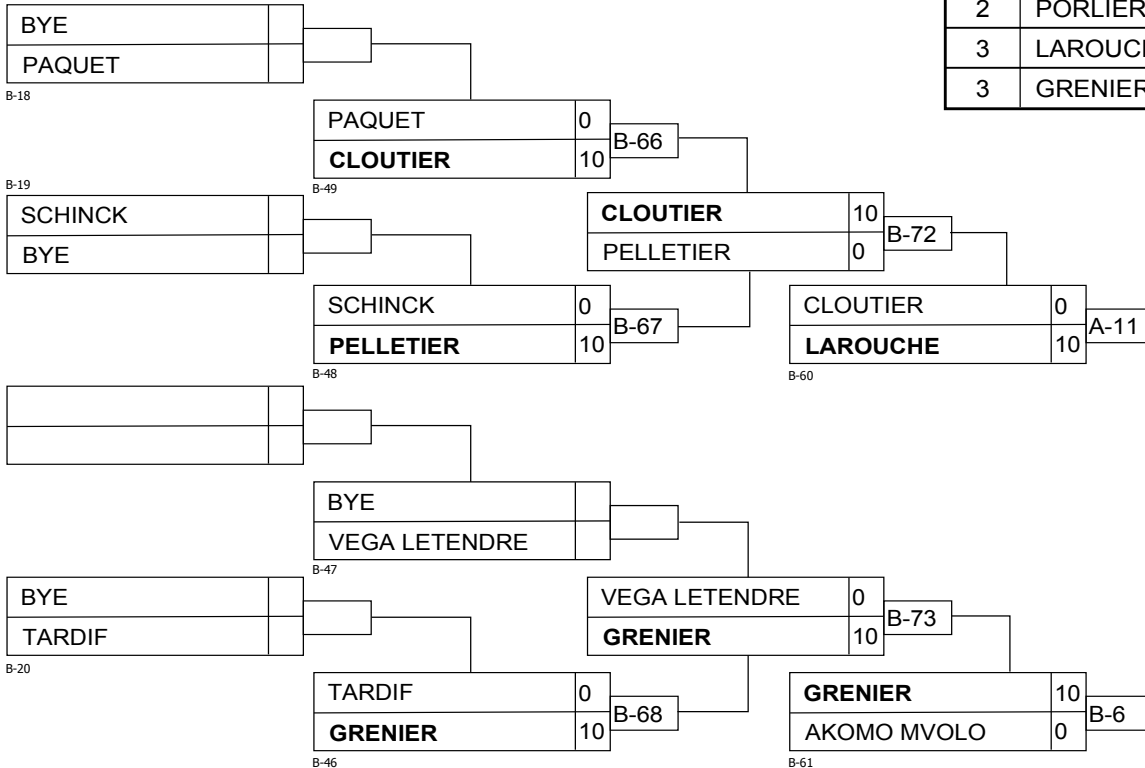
| 2 | PORLIER |
|---|---|
| 3 | LAROUC |
| 3 | GRENIER |

BYE
PAQUET
B-18

PAQUET 0
**CLOUTIER** 10
B-49
B-66

B-19
SCHINCK
BYE

**CLOUTIER** 10
PELLETIER 0
B-72

SCHINCK 0
**PELLETIER** 10
B-48
B-67

CLOUTIER 0
**LAROUCHE** 10
B-60
A-11

BYE
VEGA LETENDRE
B-47

BYE
TARDIF
B-20

VEGA LETENDRE 0
**GRENIER** 10
B-73

TARDIF 0
**GRENIER** 10
B-46
B-68

**GRENIER** 10
AKOMO MVOLO 0
B-61
B-6